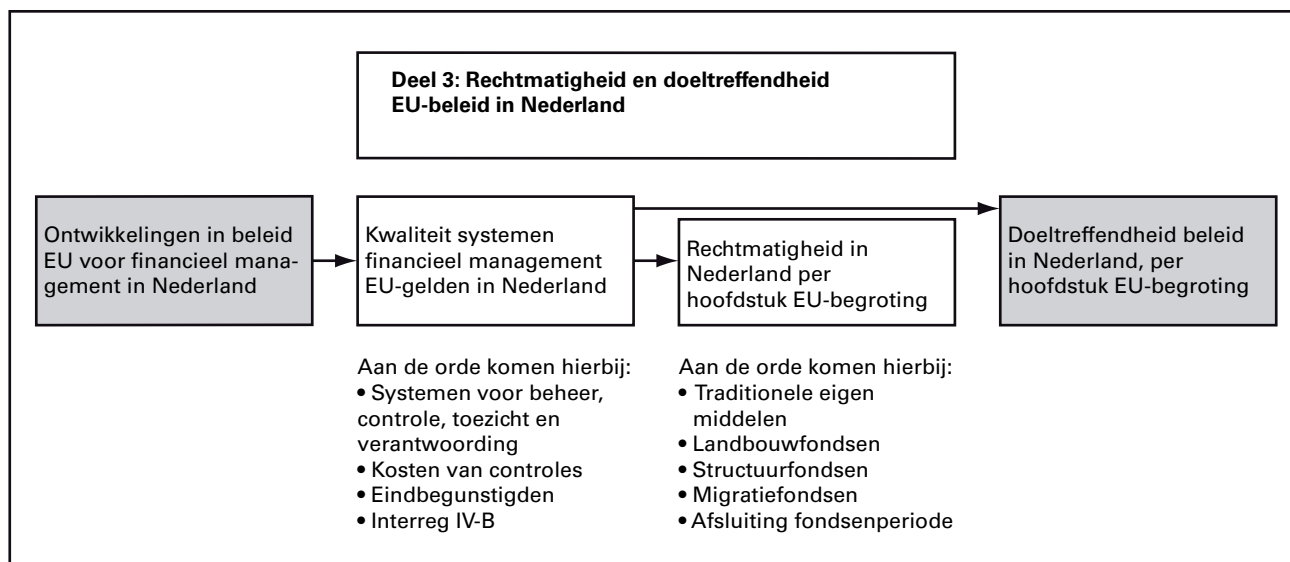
Deel 3: Rechtmatigheid en doeltreffendheid EU-beleid in Nederland

Ontwikkelingen in beleid EU voor financieel management in Nederland

Kwaliteit systemen financieel management EU-gelden in Nederland

Rechtmatigheid in Nederland per hoofdstuk EU-begroting

Doeltreffendheid beleid in Nederland, per hoofdstuk EU-begroting

Aan de orde komen hierbij:
• Systemen voor beheer, controle, toezicht en verantwoording
• Kosten van controles
• Eindbegunstigden
• Interreg IV-B

Aan de orde komen hierbij:
• Traditionele eigen middelen
• Landbouwfondsen
• Structuurfondsen
• Migratiefondsen
• Afsluiting fondsenperiode